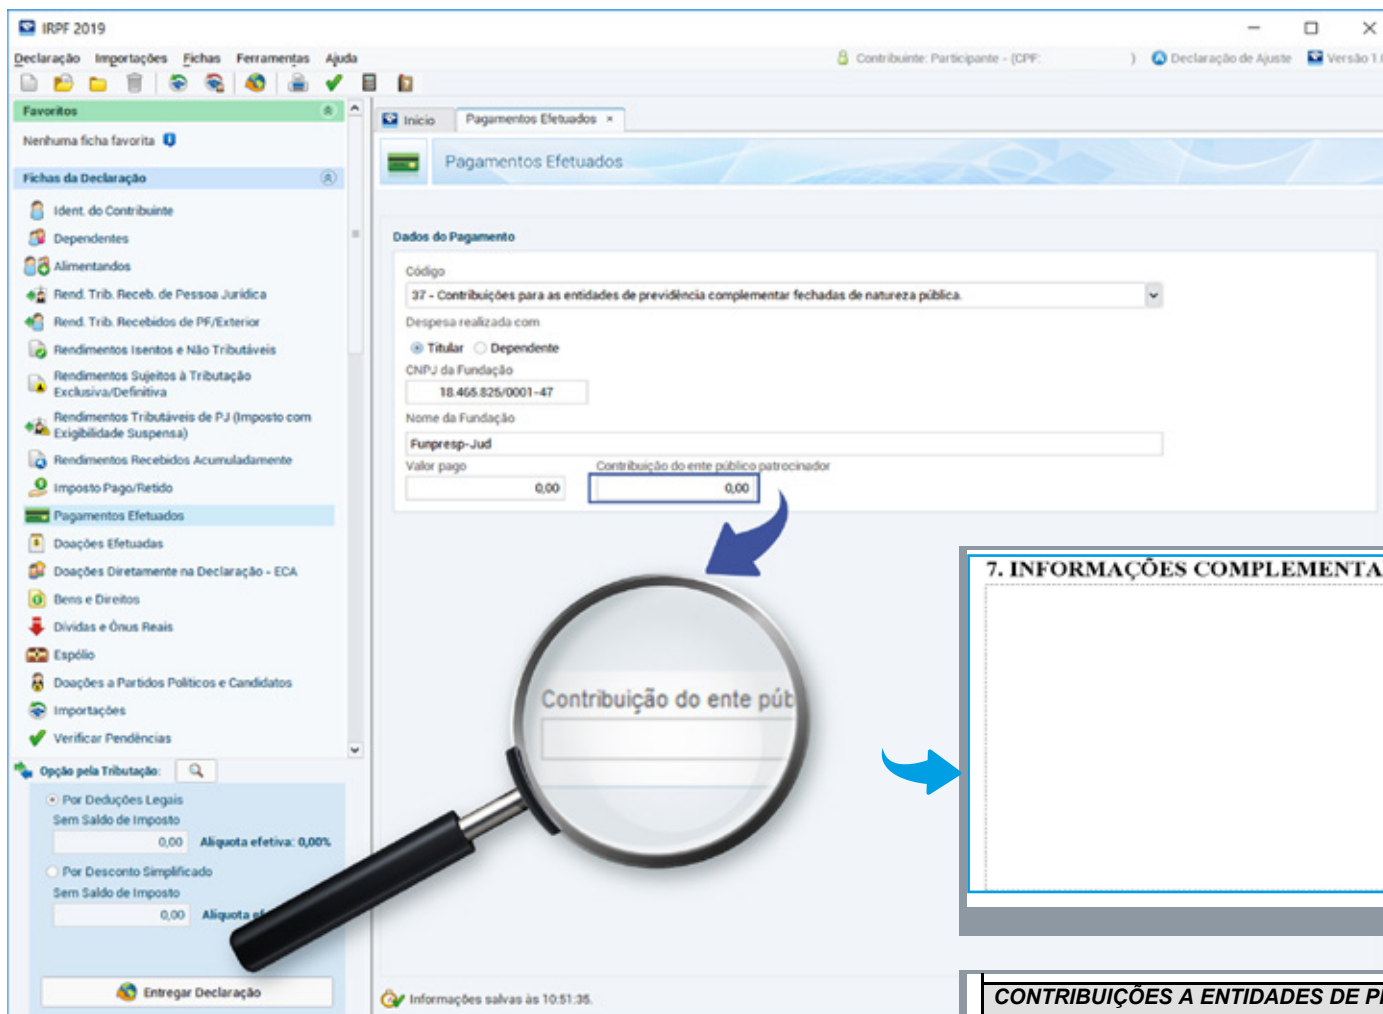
IRPF 2019

Declaração Importações Fichas Ferramentas Ajuda

Contribuinte: Participante - (CPF: ) Declaração de Ajuste Versão 1.0

Favoritos

Nenhuma ficha favorita

Fichas da Declaração

Ident. do Contribuinte
Dependentes
Alimentandos
Rend. Trib. Receb. de Pessoa Jurídica
Rend. Trib. Recebidos de PF/Exterior
Rendimentos Isentos e Não Tributáveis
Rendimentos Sujeitos à Tributação Exclusiva/Definitiva
Rendimentos Tributáveis de PJ (Imposto com Exigibilidade Suspensa)
Rendimentos Recebidos Acumuladamente
Imposto Pago/Retido
Pagamentos Efetuados
Doações Efetuadas
Doações Diretamente na Declaração - ECA
Bens e Direitos
Dívidas e Ônus Reais
Espólio
Doações a Partidos Políticos e Candidatos
Importações
Verificar Pendências

Opção pela Tributação:

Por Deduções Legais
Sem Saldo de Imposto
0,00 Alíquota efetiva: 0,00%

Por Desconto Simplificado
Sem Saldo de Imposto
0,00 Alíquota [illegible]

Entregar Declaração

Início Pagamentos Efetuados ×

Pagamentos Efetuados

Dados do Pagamento

Código
37 - Contribuições para as entidades de previdência complementar fechadas de natureza pública.

Despesa realizada com
Titular Dependente

CNPJ da Fundação
18.465.825/0001-47

Nome da Fundação
Funpresp-Jud

Valor pago
0,00

Contribuição do ente público patrocinador
0,00

Contribuição do ente púb

7. INFORMAÇÕES COMPLEMENTA

CONTRIBUIÇÕES A ENTIDADES DE PI

Informações salvas às 10:51:35.